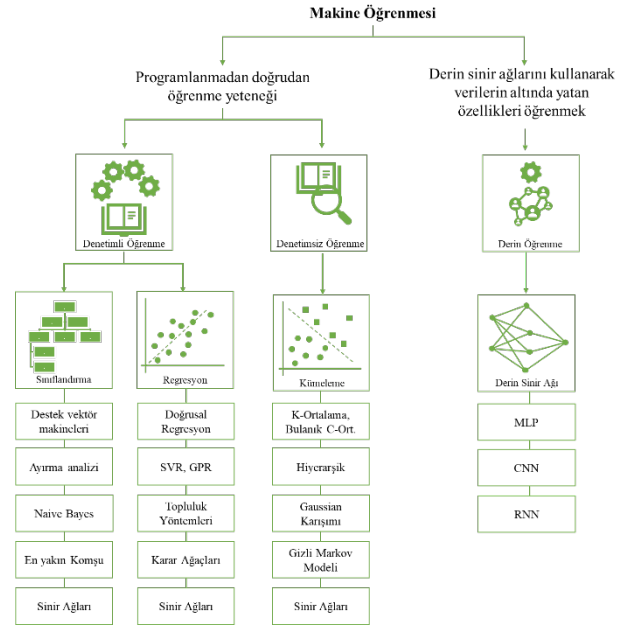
Makine Öğrenmesi

Programlanmadan doğrudan öğrenme yeteneği

Derin sinir ağlarını kullanarak verilerin altında yatan özellikleri öğrenmek

Denetimli Öğrenme

Denetimsiz Öğrenme

Derin Öğrenme

Sınıflandırma

Regresyon

Kümeleme

Derin Sinir Ağı

Destek vektör makineleri

Ayırma analizi

Naive Bayes

En yakın Komşu

Sinir Ağları

Doğrusal Regresyon

SVR, GPR

Topluluk Yöntemleri

Karar Ağaçları

Sinir Ağları

K-Ortalama, Bulanık C-Ort.

Hiycrarşik

Gaussian Karışımı

Gizli Markov Modeli

Sinir Ağları

MLP

CNN

RNN